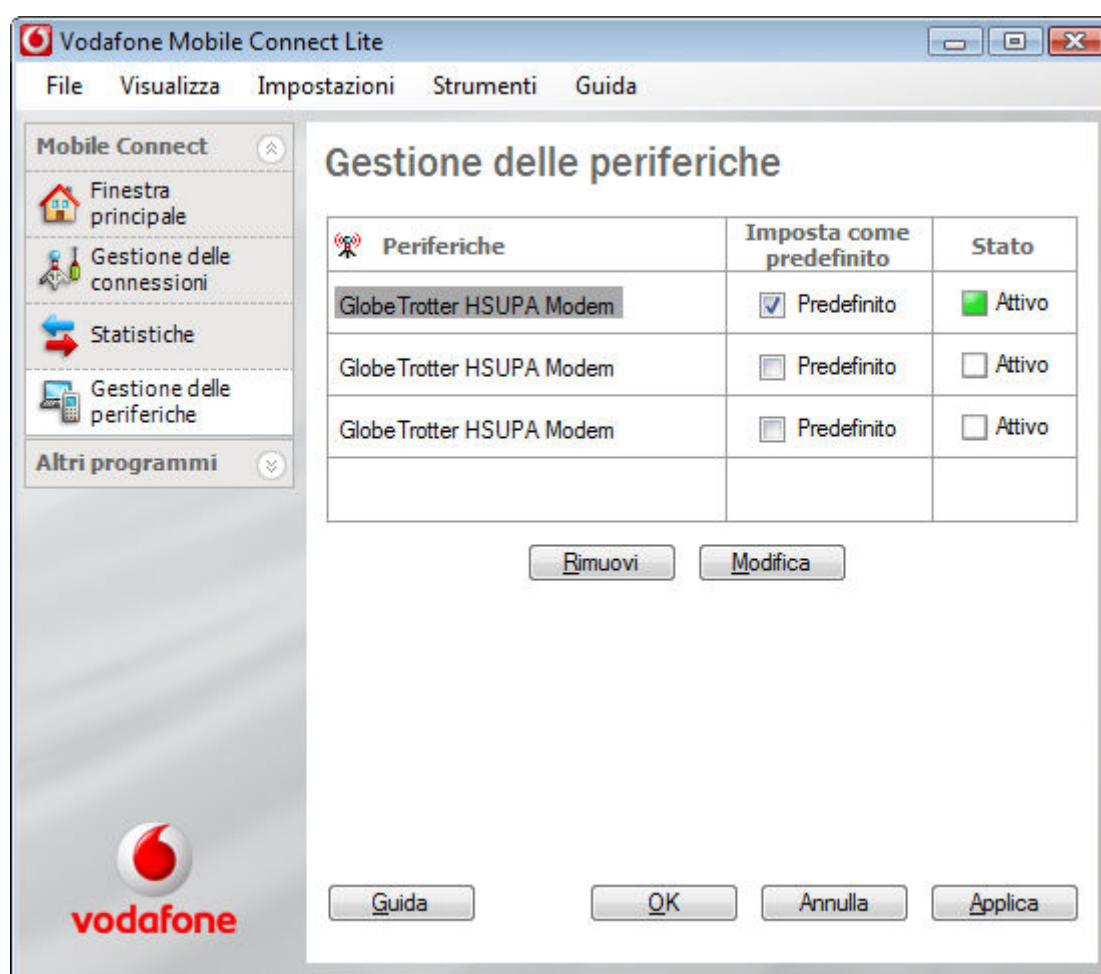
Vodafone Mobile Connect Lite

File Visualizza Impostazioni Strumenti Guida

Mobile Connect

Finestra principale

Gestione delle connessioni

Statistiche

Gestione delle periferiche

Altri programmi

Gestione delle periferiche

| Periferiche | Imposta come predefinito | Stato |
|---|---|---|
| GlobeTrotter HSUPA Modem | Predefinito | Attivo |
| GlobeTrotter HSUPA Modem | Predefinito | Attivo |
| GlobeTrotter HSUPA Modem | Predefinito | Attivo |
| | | |

Rimuovi Modifica

Guida OK Annulla Applica

vodafone